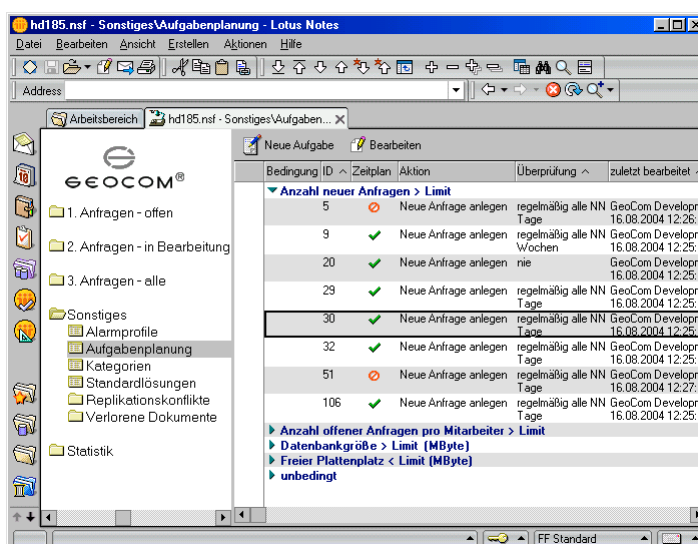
hd185.nsf - Sonstiges\Aufgabenplanung - Lotus Notes

Datei Bearbeiten Ansicht Erstellen Aktionen Hilfe

Address

Arbeitsbereich | hd185.nsf - Sonstiges\Aufgaben...

GEOCOM®

1. Anfragen - offen
2. Anfragen - in Bearbeitung
3. Anfragen - alle
Sonstiges
Alarmprofile
Aufgabenplanung
Kategorien
Standardlösungen
Replikationskonflikte
Verlorene Dokumente
Statistik

Neue Aufgabe | Bearbeiten

| Bedingung | ID | Zeitplan | Aktion | Überprüfung | zuletzt bearbeitet |
|---|---|---|---|---|---|
| Anzahl neuer Anfragen > Limit | | | | | |
| | 5 | | Neue Anfrage anlegen | regelmäßig alle NN Tage | GeoCom Developr 16.08.2004 12:26: |
| | 9 | | Neue Anfrage anlegen | regelmäßig alle NN Wochen | GeoCom Developr 16.08.2004 12:25: |
| | 20 | | Neue Anfrage anlegen | nie | GeoCom Developr 16.08.2004 12:25: |
| | 29 | | Neue Anfrage anlegen | regelmäßig alle NN Tage | GeoCom Developr 16.08.2004 12:25: |
| | 30 | | Neue Anfrage anlegen | regelmäßig alle NN Tage | GeoCom Developr 16.08.2004 12:25: |
| | 32 | | Neue Anfrage anlegen | regelmäßig alle NN Tage | GeoCom Developr 16.08.2004 12:25: |
| | 51 | | Neue Anfrage anlegen | regelmäßig alle NN Tage | GeoCom Developr 16.08.2004 12:27: |
| | 106 | | Neue Anfrage anlegen | regelmäßig alle NN Tage | GeoCom Developr 16.08.2004 12:25: |

Anzahl offener Anfragen pro Mitarbeiter > Limit
Datenbankgröße > Limit (MByte)
Freier Plattenplatz < Limit (MByte)
unbedingt

FF Standard